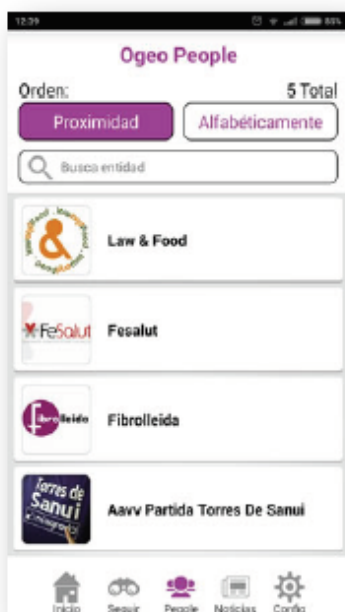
12:39

Ogeo People

Orden:

5 Total

Proximidad

Alfabéticamente

Busca entidad

Law & Food

FeSalut

Fesalut

fibrolleida

Fibrolleida

Torres de Sanui

Aavv Partida Torres De Sanui

Inicio

Seguir

People

Noticias

Config